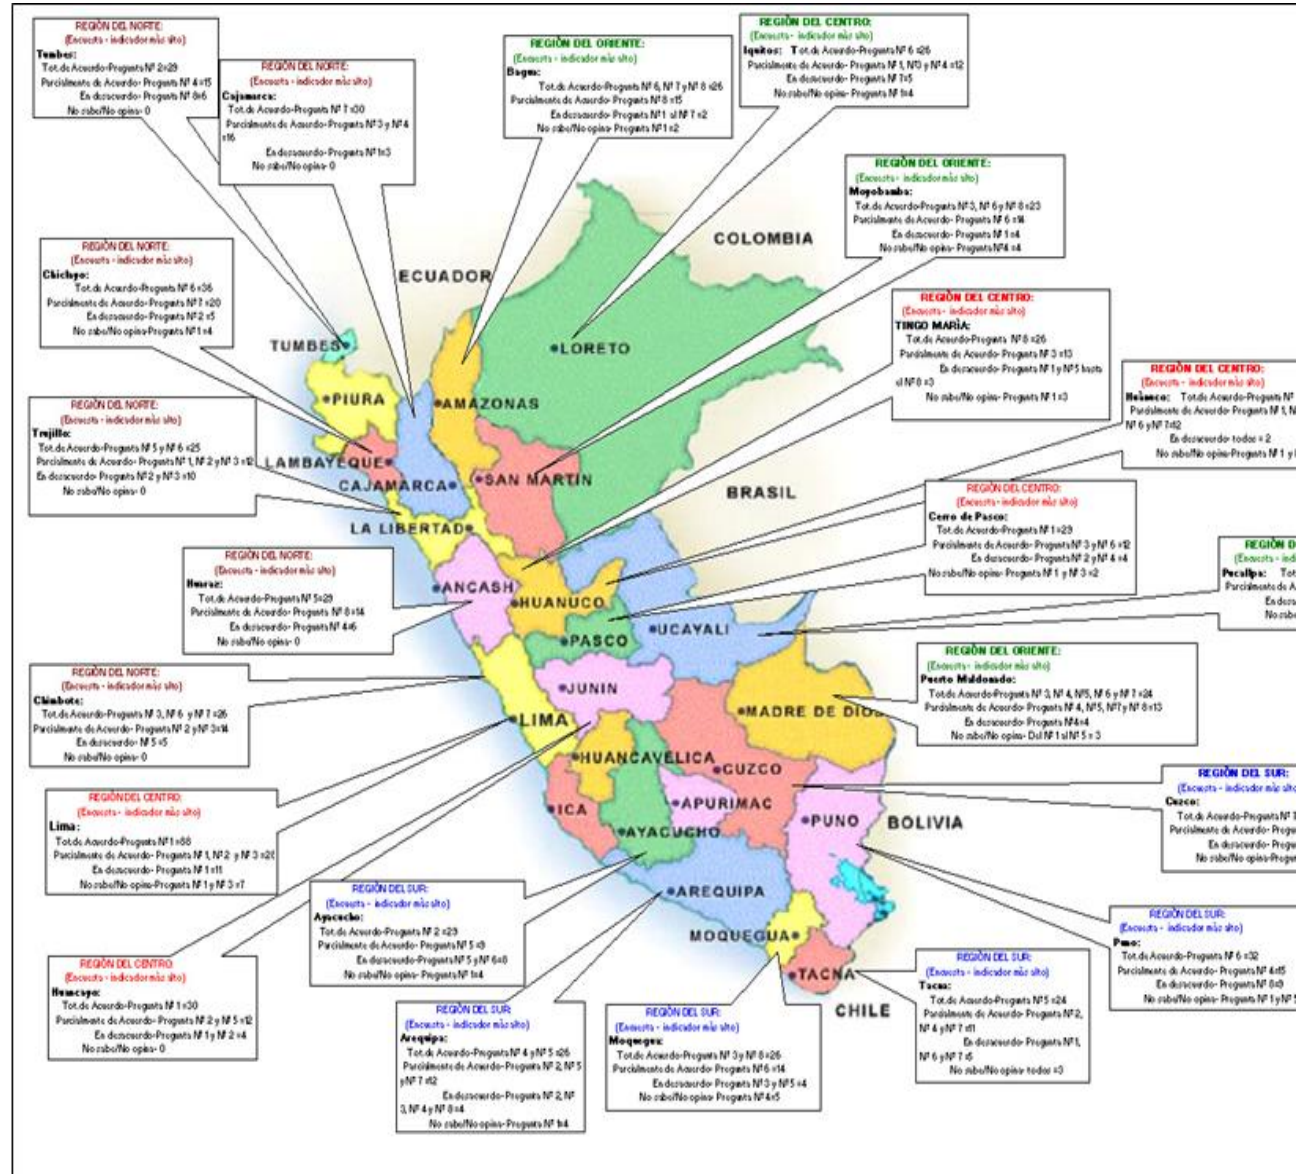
REGIÓN DEL NORTE:
(Encuesta - indicador más alto)
Tumbes:
Tot.de Acuerdo-Pregunta Nº 2=29
Parcialmente de Acuerdo- Pregunta Nº 4 =15
En desacuerdo- Pregunta Nº 8=6
No sabe/No opina- 0

REGIÓN DEL NORTE:
(Encuesta - indicador más alto)
Cajamarca:
Tot.de Acuerdo-Pregunta Nº 7 =30
Parcialmente de Acuerdo- Pregunta Nº 3 y Nº 4 =16
En desacuerdo- Pregunta Nº 1=3
No sabe/No opina- 0

REGIÓN DEL ORIENTE:
(Encuesta - indicador más alto)
Bagua:
Tot.de Acuerdo-Pregunta Nº 6, Nº 7 y Nº 8 =26
Parcialmente de Acuerdo- Pregunta Nº 8 =15
En desacuerdo- Pregunta Nº1 al Nº 7 =2
No sabe/No opina- Pregunta Nº 1 =2

REGIÓN DEL CENTRO:
(Encuesta - indicador más alto)
Iquitos: Tot.de Acuerdo-Pregunta Nº 6 =26
Parcialmente de Acuerdo- Pregunta Nº 1, Nº3 y Nº 4 =12
En desacuerdo- Pregunta Nº 7=5
No sabe/No opina- Pregunta Nº 1=4

REGIÓN DEL ORIENTE:
(Encuesta - indicador más alto)
Moyobamba:
Tot.de Acuerdo-Pregunta Nº3, Nº 6 y Nº 8 =23
Parcialmente de Acuerdo- Pregunta Nº 6 =14
En desacuerdo- Pregunta Nº 1=4
No sabe/No opina- PreguntaNº4 =4

REGIÓN DEL NORTE:
(Encuesta - indicador más alto)
Chiclayo:
Tot.de Acuerdo-Pregunta Nº 6 =36
Parcialmente de Acuerdo- Pregunta Nº 7 =20
En desacuerdo- Pregunta Nº 2 =5
No sabe/No opina-Pregunta Nº 1 =4

REGIÓN DEL CENTRO:
(Encuesta - indicador más alto)
TINGO MARÍA:
Tot.de Acuerdo-Pregunta Nº 8 =26
Parcialmente de Acuerdo- Pregunta Nº 3 =13
En desacuerdo- Pregunta Nº 1 y Nº5 hasta al Nº 8 =3
No sabe/No opina- Pregunta Nº 1 =3

REGIÓN DEL CENTRO:
(Encuesta - indicador más alto)
Huánuco: Tot.de Acuerdo-Pregunta Nº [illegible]
Parcialmente de Acuerdo- Pregunta Nº 1, N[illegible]
Nº 6 yNº 7=12
En desacuerdo- todos = 2
No sabe/No opina-Pregunta Nº 1 y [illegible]

REGIÓN DEL NORTE:
(Encuesta - indicador más alto)
Trujillo:
Tot.de Acuerdo-Pregunta Nº 5 y Nº 6 =25
Parcialmente de Acuerdo- Pregunta Nº 1, Nº 2 y Nº 3 =12
En desacuerdo- Pregunta Nº 2 y Nº 3 =10
No sabe/No opina- 0

REGIÓN DEL CENTRO:
(Encuesta - indicador más alto)
Cerro de Pasco:
Tot.de Acuerdo-Pregunta Nº 1=23
Parcialmente de Acuerdo- Pregunta Nº 3 y Nº 6 =12
En desacuerdo- Pregunta Nº 2 y Nº 4 =4
No sabe/No opina- Pregunta Nº 1 y Nº 3 =2

REGIÓN DEL NORTE:
(Encuesta - indicador más alto)
Huaraz:
Tot.de Acuerdo-Pregunta Nº 5=29
Parcialmente de Acuerdo- Pregunta Nº 8 =14
En desacuerdo- Pregunta Nº 4=6
No sabe/No opina- 0

REGIÓN D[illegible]
(Encuesta - indi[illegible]
Pucallpa: Tot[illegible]
Parcialmente de A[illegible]
En desa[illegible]
No sabe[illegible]

REGIÓN DEL NORTE:
(Encuesta - indicador más alto)
Chimbote:
Tot.de Acuerdo-Pregunta Nº 3, Nº 6 y Nº 7 =26
Parcialmente de Acuerdo- Pregunta Nº 2 yNº 3=14
En desacuerdo- Nº 5 =5
No sabe/No opina- 0

REGIÓN DEL ORIENTE:
(Encuesta - indicador más alto)
Puerto Maldonado:
Tot.de Acuerdo-Pregunta Nº 3, Nº 4, Nº5, Nº 6 y Nº 7 =24
Parcialmente de Acuerdo- Pregunta Nº 4, Nº5, Nº7 y Nº 8 =13
En desacuerdo- Pregunta Nº4=4
No sabe/No opina- Del Nº 1 al Nº 5 = 3

REGIÓN DEL CENTRO:
(Encuesta - indicador más alto)
Lima:
Tot.de Acuerdo-Pregunta Nº 1 =66
Parcialmente de Acuerdo- Pregunta Nº 1, Nº 2 y Nº 3 =20
En desacuerdo- Pregunta Nº 1 =11
No sabe/No opina-Pregunta Nº 1 y Nº 3 =7

REGIÓN DEL SUR:
(Encuesta - indicador más alto)
Cuzco:
Tot.de Acuerdo-Pregunta Nº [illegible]
Parcialmente de Acuerdo- Pregu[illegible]
En desacuerdo- Pregu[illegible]
No sabe/No opina-Pregun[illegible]

REGIÓN DEL SUR:
(Encuesta - indicador más alto)
Ayacucho:
Tot.de Acuerdo-Pregunta Nº 2 =23
Parcialmente de Acuerdo- Pregunta Nº 5 =9
En desacuerdo-Pregunta Nº 5 y Nº 6=8
No sabe/No opina- Pregunta Nº 1=4

REGIÓN DEL SUR:
(Encuesta - indicador más alto)
Puno:
Tot.de Acuerdo-Pregunta Nº 6 =32
Parcialmente de Acuerdo- Pregunta Nº 4=15
En desacuerdo- Pregunta Nº 8=9
No sabe/No opina- Pregunta Nº 1 y Nº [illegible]

REGIÓN DEL CENTRO:
(Encuesta - indicador más alto)
Huancayo:
Tot.de Acuerdo-Pregunta Nº 1 =30
Parcialmente de Acuerdo- Pregunta Nº 2 y Nº 5 =12
En desacuerdo- Pregunta Nº 1 y Nº 2 =4
No sabe/No opina- 0

REGIÓN DEL SUR:
(Encuesta - indicador más alto)
Arequipa:
Tot.de Acuerdo-Pregunta Nº 4 y Nº 5 =26
Parcialmente de Acuerdo- Pregunta Nº 2, Nº 5 y Nº 7 =12
En desacuerdo- Pregunta Nº 2, Nº 3, Nº 4 y Nº 8 =4
No sabe/No opina- Pregunta Nº 1=4

REGIÓN DEL SUR:
(Encuesta - indicador más alto)
Moquegua:
Tot.de Acuerdo-Pregunta Nº 3 y Nº 8 =26
Parcialmente de Acuerdo- Pregunta Nº6 =14
En desacuerdo- Pregunta Nº 3 y Nº 5 =4
No sabe/No opina- Pregunta Nº 4=5

REGIÓN DEL SUR:
(Encuesta - indicador más alto)
Tacna:
Tot.de Acuerdo-Pregunta Nº 5 =24
Parcialmente de Acuerdo- Pregunta Nº 2, Nº 4 y Nº 7 =11
En desacuerdo- Pregunta Nº1, Nº 6 y Nº 7 =5
No sabe/No opina- todos =3

COLOMBIA
ECUADOR
TUMBES
LORETO
PIURA
AMAZONAS
LAMBAYEQUE
CAJAMARCA
SAN MARTIN
BRASIL
LA LIBERTAD
ANCASH
HUANUCO
PASCO
UCAYALI
JUNIN
LIMA
MADRE DE DIOS
HUANCAVELICA
CUZCO
APURIMAC
ICA
AYACUCHO
PUNO
BOLIVIA
AREQUIPA
MOQUEGUA
TACNA
CHILE